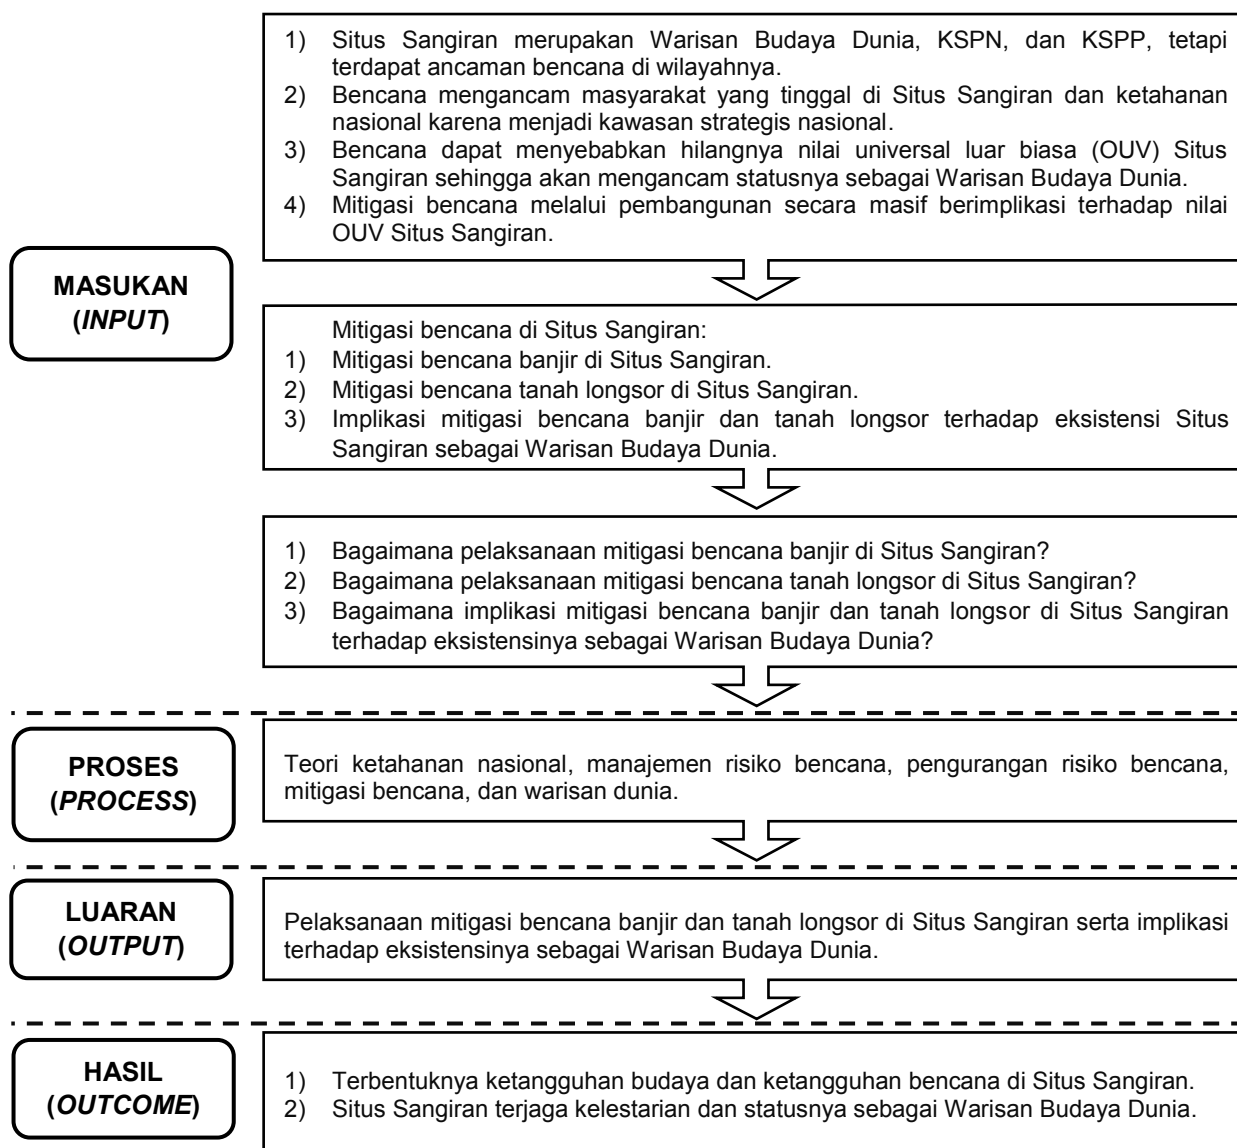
MASUKAN (*INPUT*)

1) Situs Sangiran merupakan Warisan Budaya Dunia, KSPN, dan KSPP, tetapi terdapat ancaman bencana di wilayahnya.
2) Bencana mengancam masyarakat yang tinggal di Situs Sangiran dan ketahanan nasional karena menjadi kawasan strategis nasional.
3) Bencana dapat menyebabkan hilangnya nilai universal luar biasa (OUV) Situs Sangiran sehingga akan mengancam statusnya sebagai Warisan Budaya Dunia.
4) Mitigasi bencana melalui pembangunan secara masif berimplikasi terhadap nilai OUV Situs Sangiran.

Mitigasi bencana di Situs Sangiran:
1) Mitigasi bencana banjir di Situs Sangiran.
2) Mitigasi bencana tanah longsor di Situs Sangiran.
3) Implikasi mitigasi bencana banjir dan tanah longsor terhadap eksistensi Situs Sangiran sebagai Warisan Budaya Dunia.

1) Bagaimana pelaksanaan mitigasi bencana banjir di Situs Sangiran?
2) Bagaimana pelaksanaan mitigasi bencana tanah longsor di Situs Sangiran?
3) Bagaimana implikasi mitigasi bencana banjir dan tanah longsor di Situs Sangiran terhadap eksistensinya sebagai Warisan Budaya Dunia?

PROSES (*PROCESS*)

Teori ketahanan nasional, manajemen risiko bencana, pengurangan risiko bencana, mitigasi bencana, dan warisan dunia.

LUARAN (*OUTPUT*)

Pelaksanaan mitigasi bencana banjir dan tanah longsor di Situs Sangiran serta implikasi terhadap eksistensinya sebagai Warisan Budaya Dunia.

HASIL (*OUTCOME*)

1) Terbentuknya ketangguhan budaya dan ketangguhan bencana di Situs Sangiran.
2) Situs Sangiran terjaga kelestarian dan statusnya sebagai Warisan Budaya Dunia.